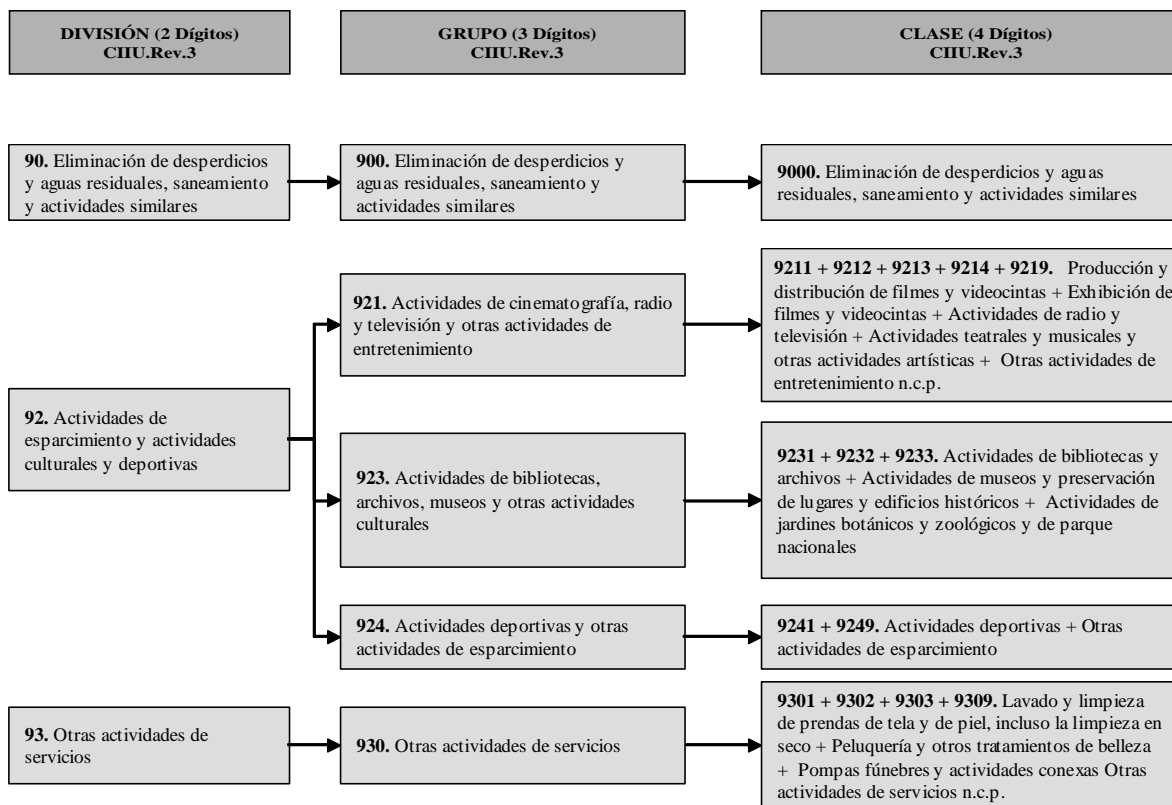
DIVISIÓN (2 Dígitos) CIIU.Rev.3

GRUPO (3 Dígitos) CIIU.Rev.3

CLASE (4 Dígitos) CIIU.Rev.3

**90.** Eliminación de desperdicios y aguas residuales, saneamiento y actividades similares

**900.** Eliminación de desperdicios y aguas residuales, saneamiento y actividades similares

**9000.** Eliminación de desperdicios y aguas residuales, saneamiento y actividades similares

**92.** Actividades de esparcimiento y actividades culturales y deportivas

**921.** Actividades de cinematografía, radio y televisión y otras actividades de entretenimiento

**9211 + 9212 + 9213 + 9214 + 9219.** Producción y distribución de filmes y videocintas + Exhibición de filmes y videocintas + Actividades de radio y televisión + Actividades teatrales y musicales y otras actividades artísticas + Otras actividades de entretenimiento n.c.p.

**923.** Actividades de bibliotecas, archivos, museos y otras actividades culturales

**9231 + 9232 + 9233.** Actividades de bibliotecas y archivos + Actividades de museos y preservación de lugares y edificios históricos + Actividades de jardines botánicos y zoológicos y de parque nacionales

**924.** Actividades deportivas y otras actividades de esparcimiento

**9241 + 9249.** Actividades deportivas + Otras actividades de esparcimiento

**93.** Otras actividades de servicios

**930.** Otras actividades de servicios

**9301 + 9302 + 9303 + 9309.** Lavado y limpieza de prendas de tela y de piel, incluso la limpieza en seco + Peluquería y otros tratamientos de belleza + Pompas fúnebres y actividades conexas Otras actividades de servicios n.c.p.